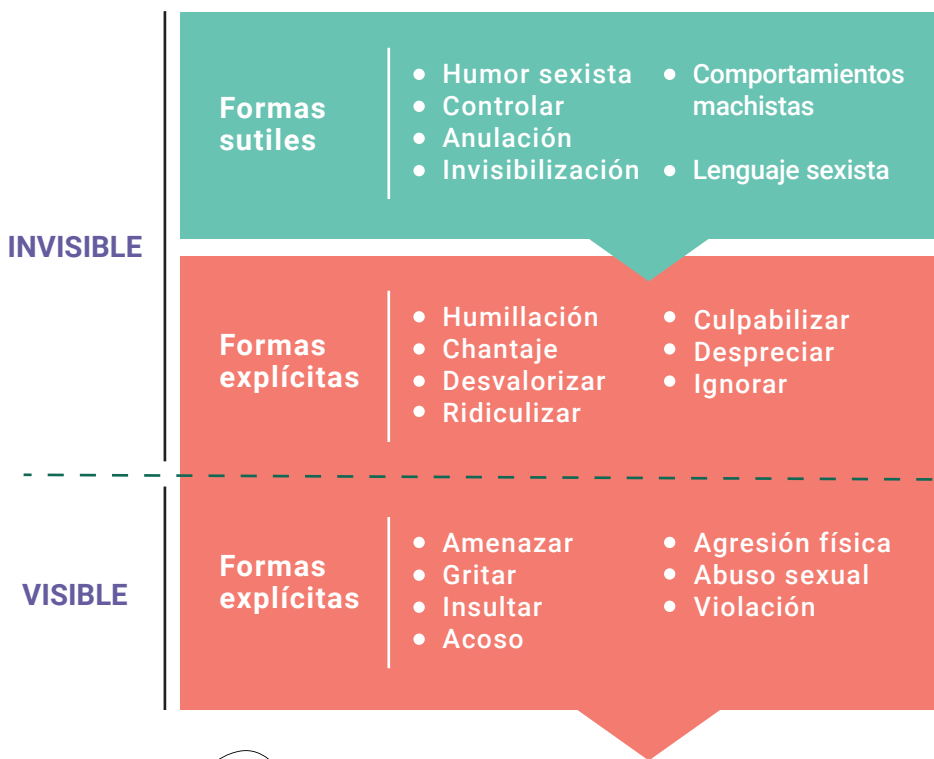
INVISIBLE

Formas sutiles

- Humor sexista
- Controlar
- Anulación
- Invisibilización

- Comportamientos machistas
- Lenguaje sexista

Formas explícitas

- Humillación
- Chantaje
- Desvalorizar
- Ridiculizar

- Culpabilizar
- Despreciar
- Ignorar

VISIBLE

Formas explícitas

- Amenazar
- Gritar
- Insultar
- Acoso

- Agresión física
- Abuso sexual
- Violación